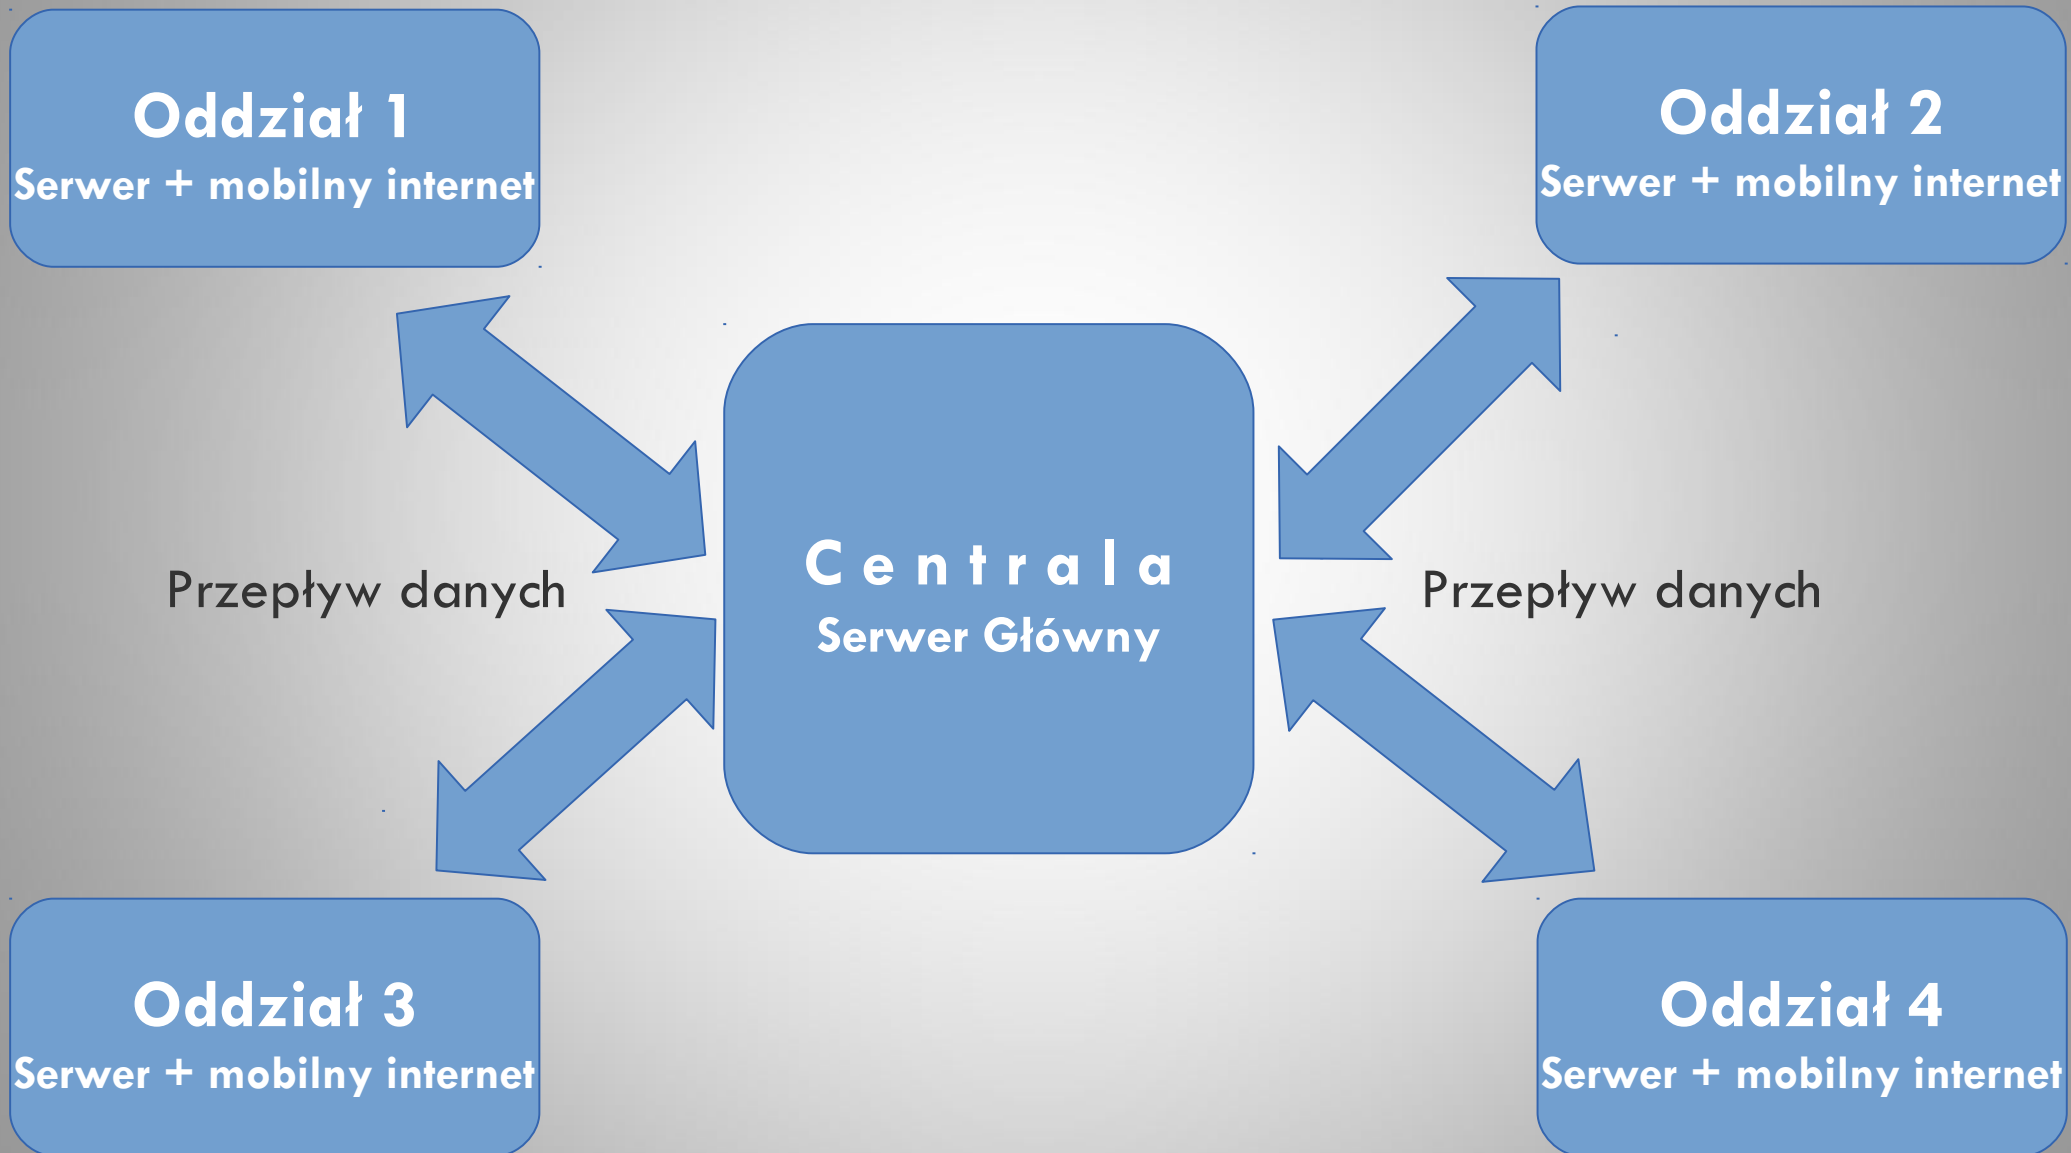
Oddział 1
Serwer + mobilny internet

Oddział 2
Serwer + mobilny internet

Przepływ danych

Centrala
Serwer Główny

Przepływ danych

Oddział 3
Serwer + mobilny internet

Oddział 4
Serwer + mobilny internet